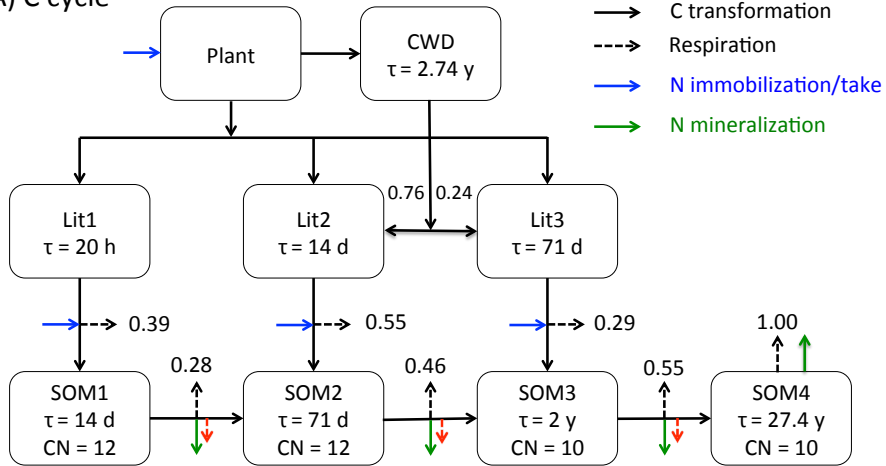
) C cycle

C transformation
Respiration
N immobilization/take
N mineralization

Plant

CWD
τ = 2.74 y

Lit1
τ = 20 h

Lit2
τ = 14 d

0.76 0.24

Lit3
τ = 71 d

0.39

0.55

0.29

1.00

0.28

0.46

0.55

SOM1
τ = 14 d
CN = 12

SOM2
τ = 71 d
CN = 12

SOM3
τ = 2 y
CN = 10

SOM4
τ = 27.4 y
CN = 10